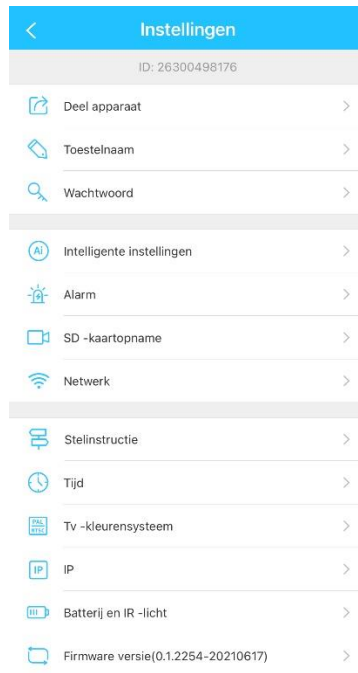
Instellingen

ID: 26300498176

Deel apparaat

Toestelnaam

Wachtwoord

Intelligente instellingen

Alarm

SD -kaartopname

Netwerk

Stelinstructie

Tijd

Tv -kleurensysteem

IP

Batterij en IR -licht

Firmware versie(0.1.2254-20210617)